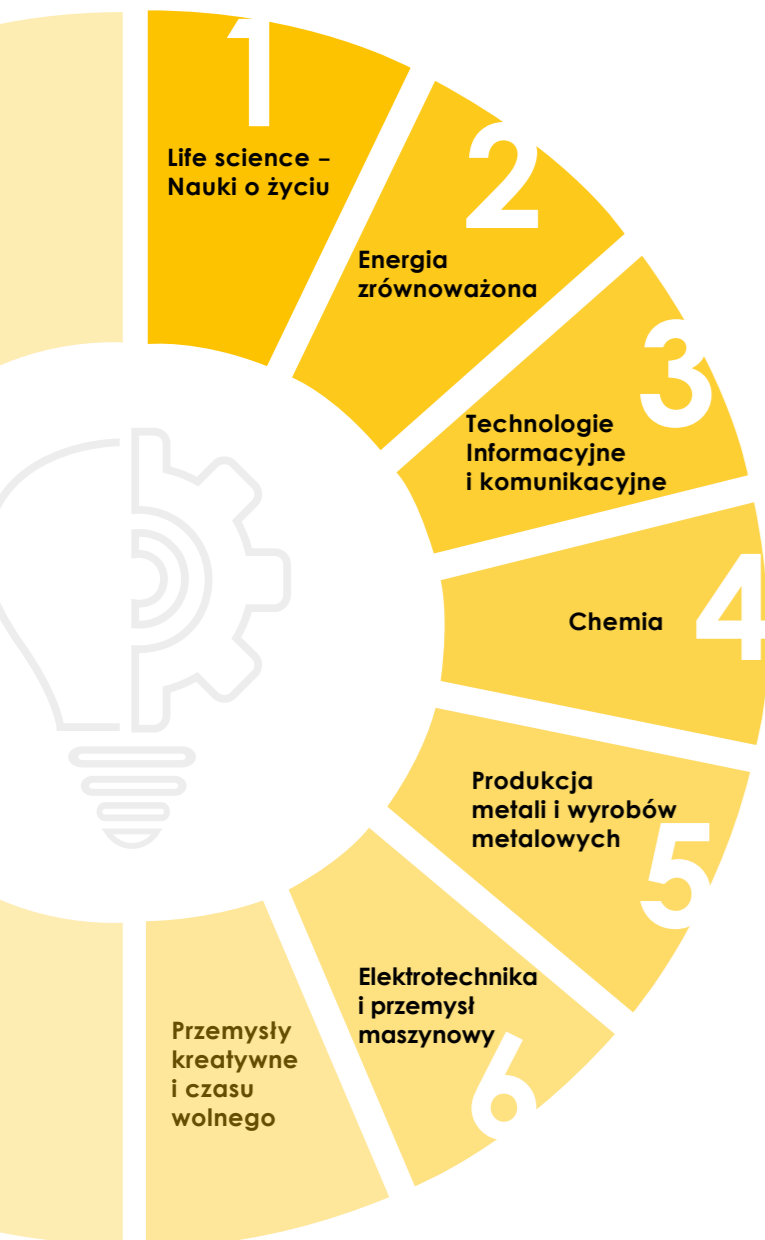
1

Life science – Nauki o życiu

2

Energia zrównoważona

3

Technologie Informacyjne i komunikacyjne

4

Chemia

Produkcja metali i wyrobów metalowych

5

Elektrotechnika i przemysł maszynowy

6

Przemysły kreatywne i czasu wolnego